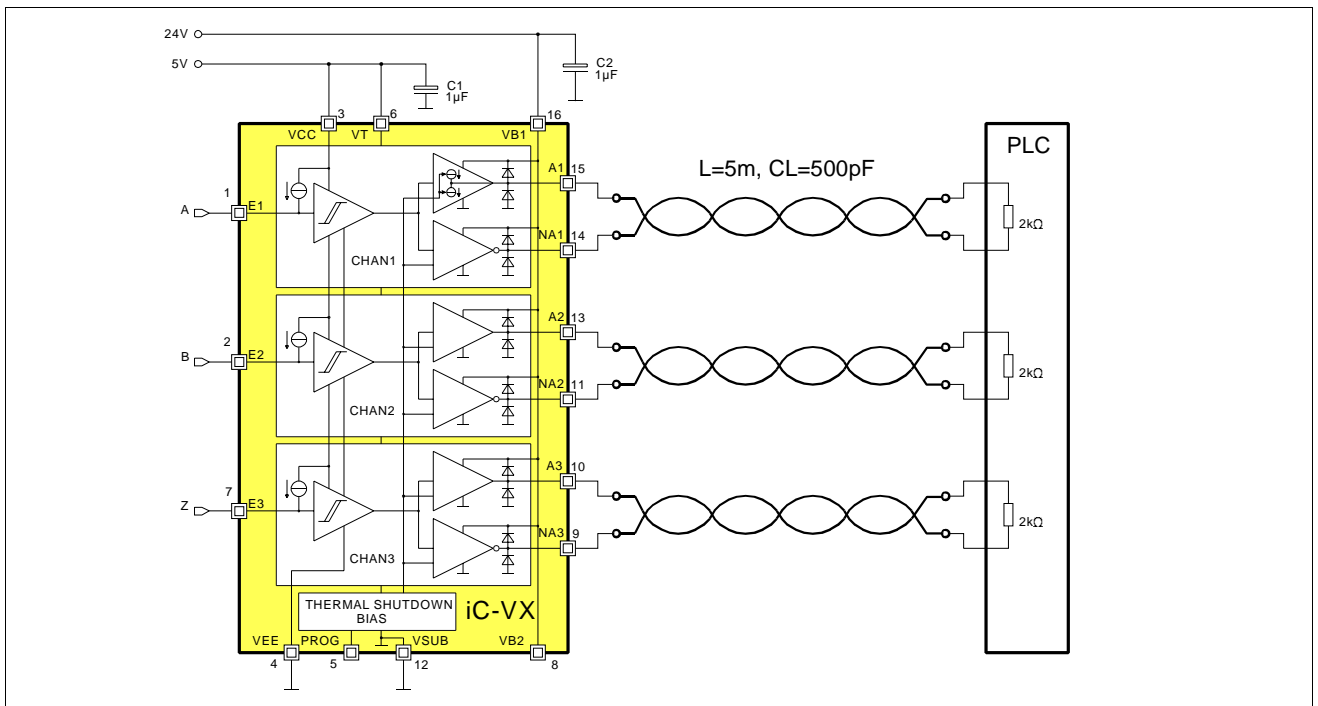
24V
5V
C1
1µF
C2
1µF
3
6
16
VCC
VT
VB1
1
E1
A
A1
15
NA1
14
CHAN1
L=5m, CL=500pF
PLC
2kΩ
2
E2
B
A2
13
NA2
11
CHAN2
2kΩ
7
E3
Z
A3
10
NA3
9
CHAN3
2kΩ
THERMAL SHUTDOWN
BIAS
iC-VX
VEE
PROG
VSUB
VB2
4
5
12
8